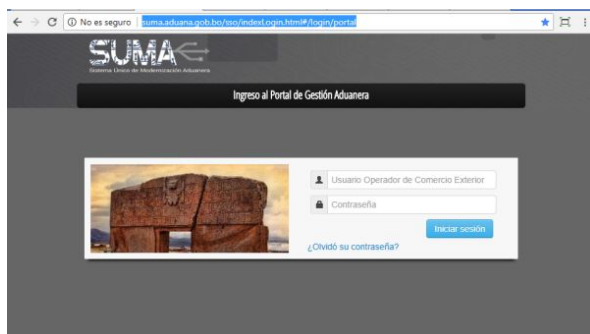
No es seguro | suma.aduana.gob.bo/iso/indexLogin.html#/login/portal

SUMA

Sistema Único de Modernización Aduanera

Ingreso al Portal de Gestión Aduanera

Usuario Operador de Comercio Exterior

Contraseña

Iniciar sesión

¿Olvidó su contraseña?